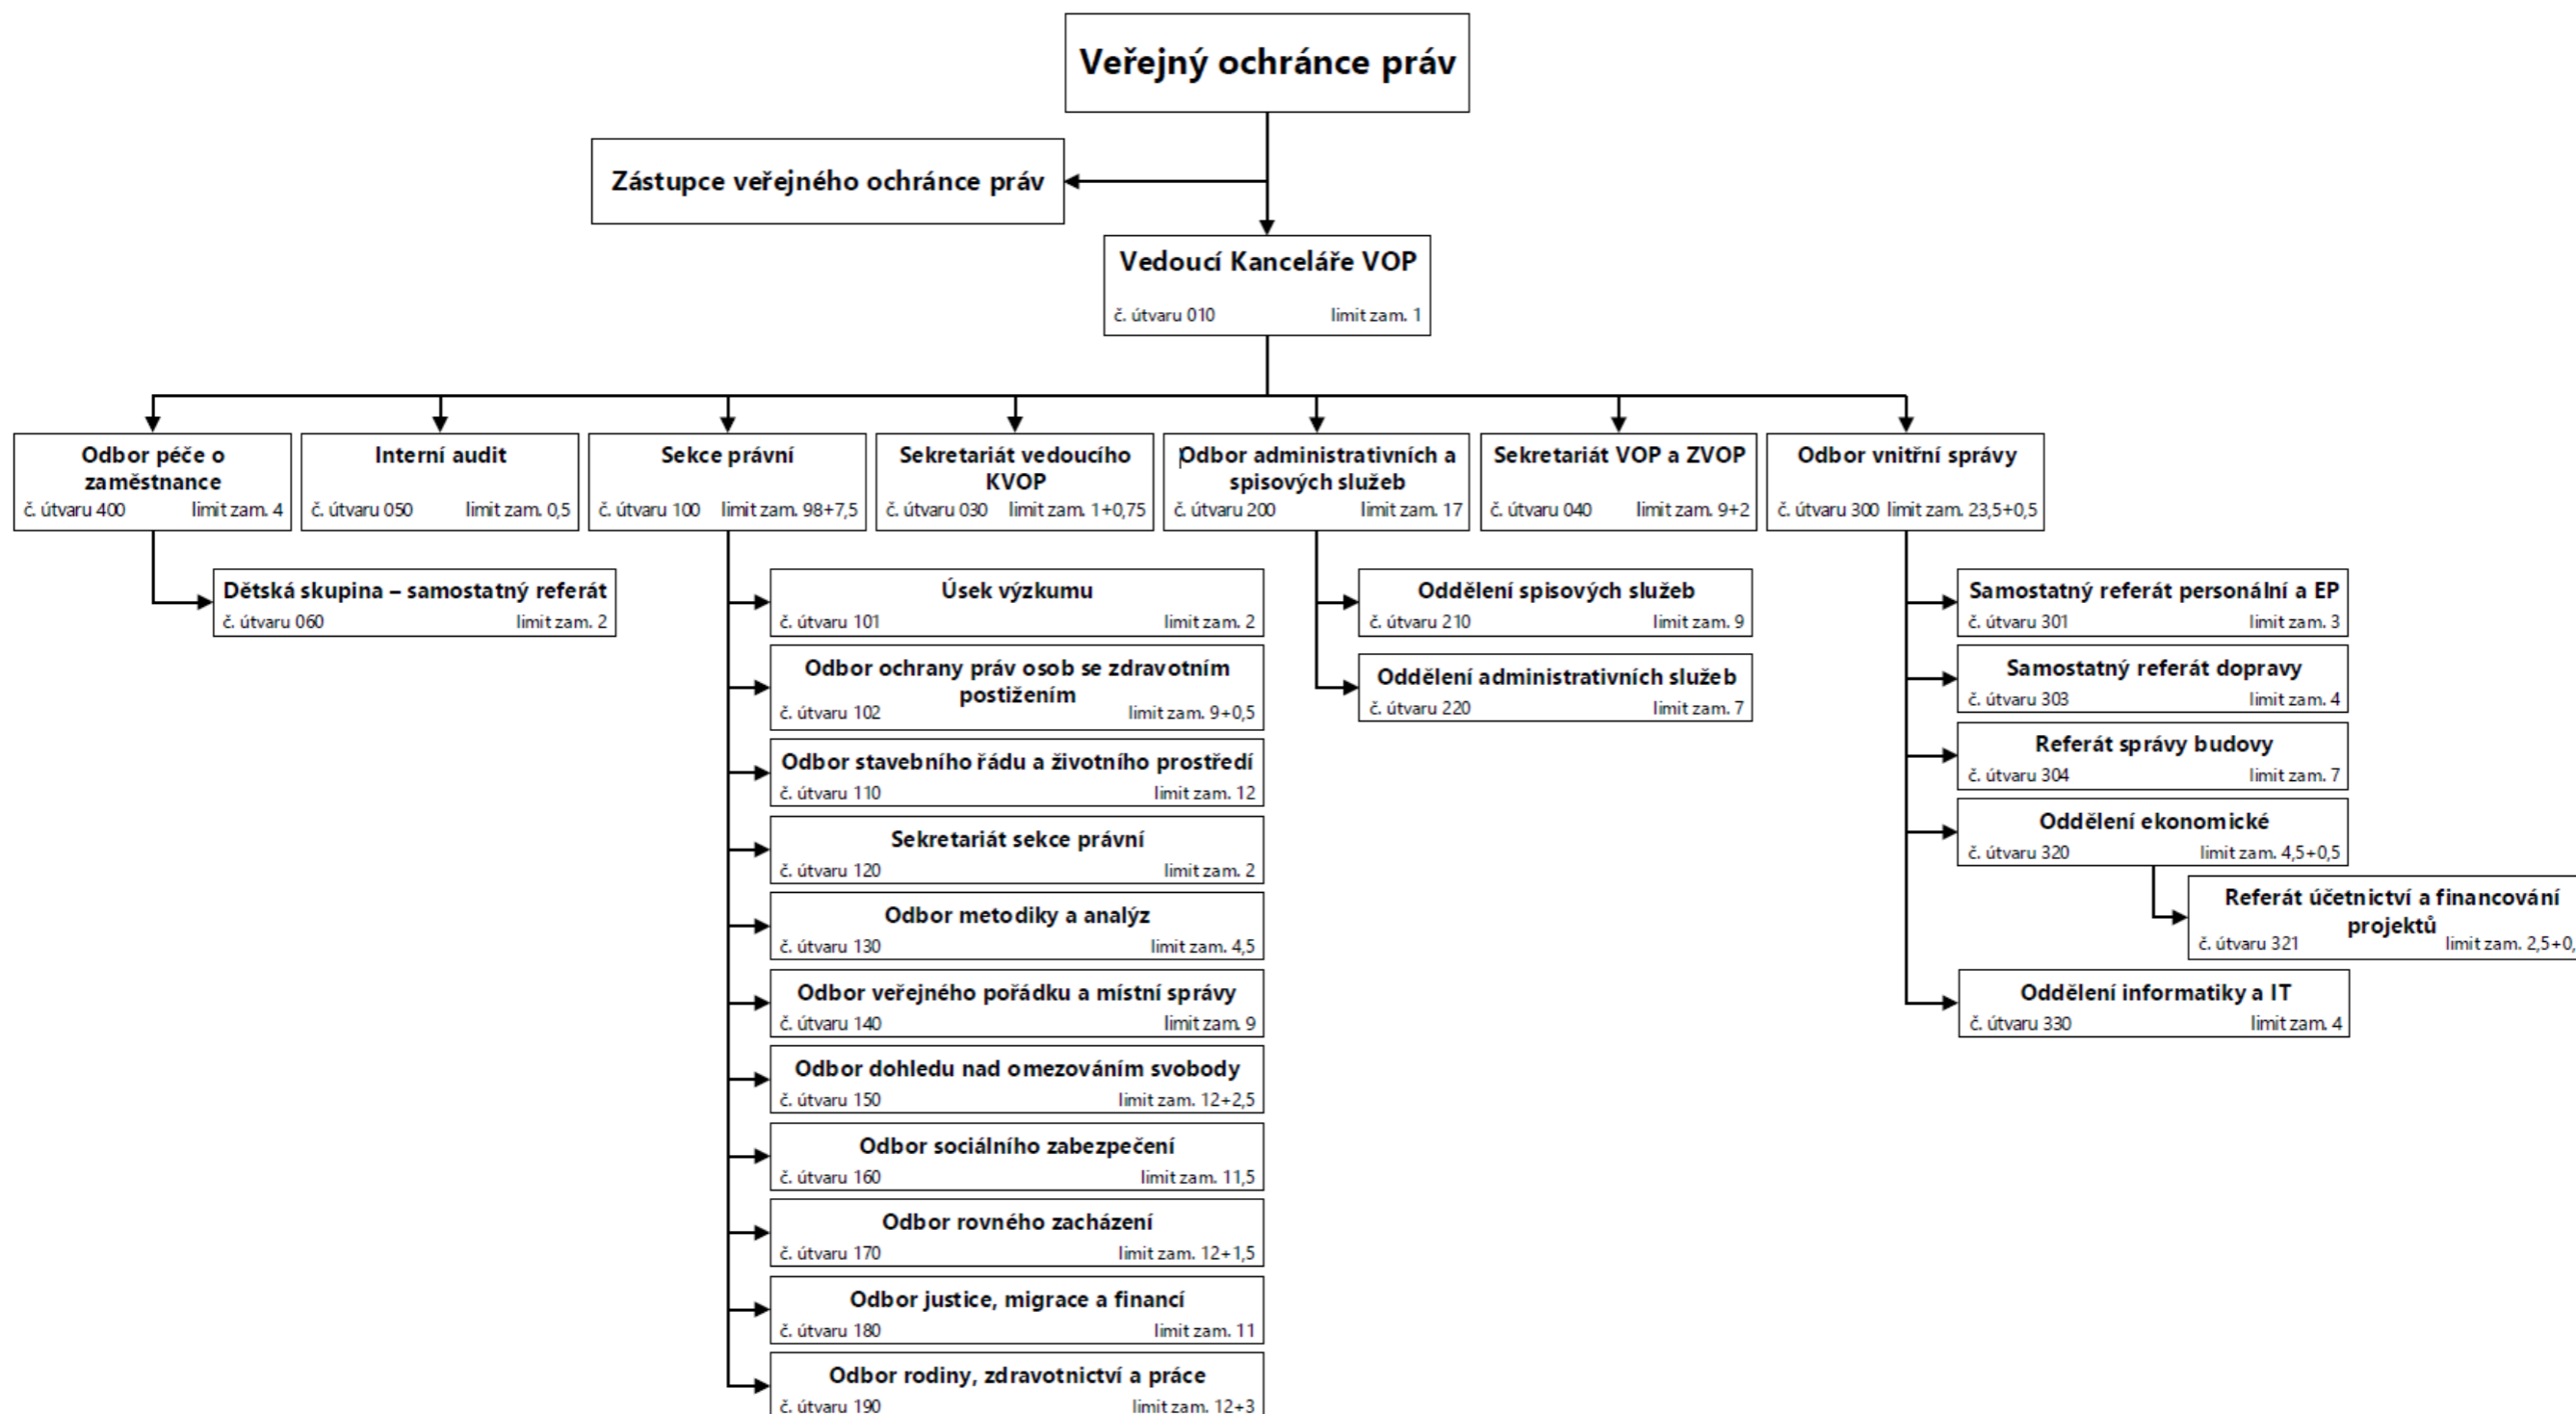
Veřejný ochránce práv

Zástupce veřejného ochránce práv

Vedoucí Kanceláře VOP
č. útvaru 010 limit zam. 1

Odbor péče o zaměstnance
č. útvaru 400 limit zam. 4

Dětská skupina – samostatný referát
č. útvaru 060 limit zam. 2

Interní audit
č. útvaru 050 limit zam. 0,5

Sekce právní
č. útvaru 100 limit zam. 98+7,5

Úsek výzkumu
č. útvaru 101 limit zam. 2

Odbor ochrany práv osob se zdravotním postižením
č. útvaru 102 limit zam. 9+0,5

Odbor stavebního řádu a životního prostředí
č. útvaru 110 limit zam. 12

Sekretariát sekce právní
č. útvaru 120 limit zam. 2

Odbor metodiky a analýz
č. útvaru 130 limit zam. 4,5

Odbor veřejného pořádku a místní správy
č. útvaru 140 limit zam. 9

Odbor dohledu nad omezováním svobody
č. útvaru 150 limit zam. 12+2,5

Odbor sociálního zabezpečení
č. útvaru 160 limit zam. 11,5

Odbor rovného zacházení
č. útvaru 170 limit zam. 12+1,5

Odbor justice, migrace a financí
č. útvaru 180 limit zam. 11

Odbor rodiny, zdravotnictví a práce
č. útvaru 190 limit zam. 12+3

Sekretariát vedoucího KVOP
č. útvaru 030 limit zam. 1+0,75

Odbor administrativních a spisových služeb
č. útvaru 200 limit zam. 17

Oddělení spisových služeb
č. útvaru 210 limit zam. 9

Oddělení administrativních služeb
č. útvaru 220 limit zam. 7

Sekretariát VOP a ZVOP
č. útvaru 040 limit zam. 9+2

Odbor vnitřní správy
č. útvaru 300 limit zam. 23,5+0,5

Samostatný referát personální a EP
č. útvaru 301 limit zam. 3

Samostatný referát dopravy
č. útvaru 303 limit zam. 4

Referát správy budovy
č. útvaru 304 limit zam. 7

Oddělení ekonomické
č. útvaru 320 limit zam. 4,5+0,5

Referát účetnictví a financování projektů
č. útvaru 321 limit zam. 2,5+0,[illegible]

Oddělení informatiky a IT
č. útvaru 330 limit zam. 4